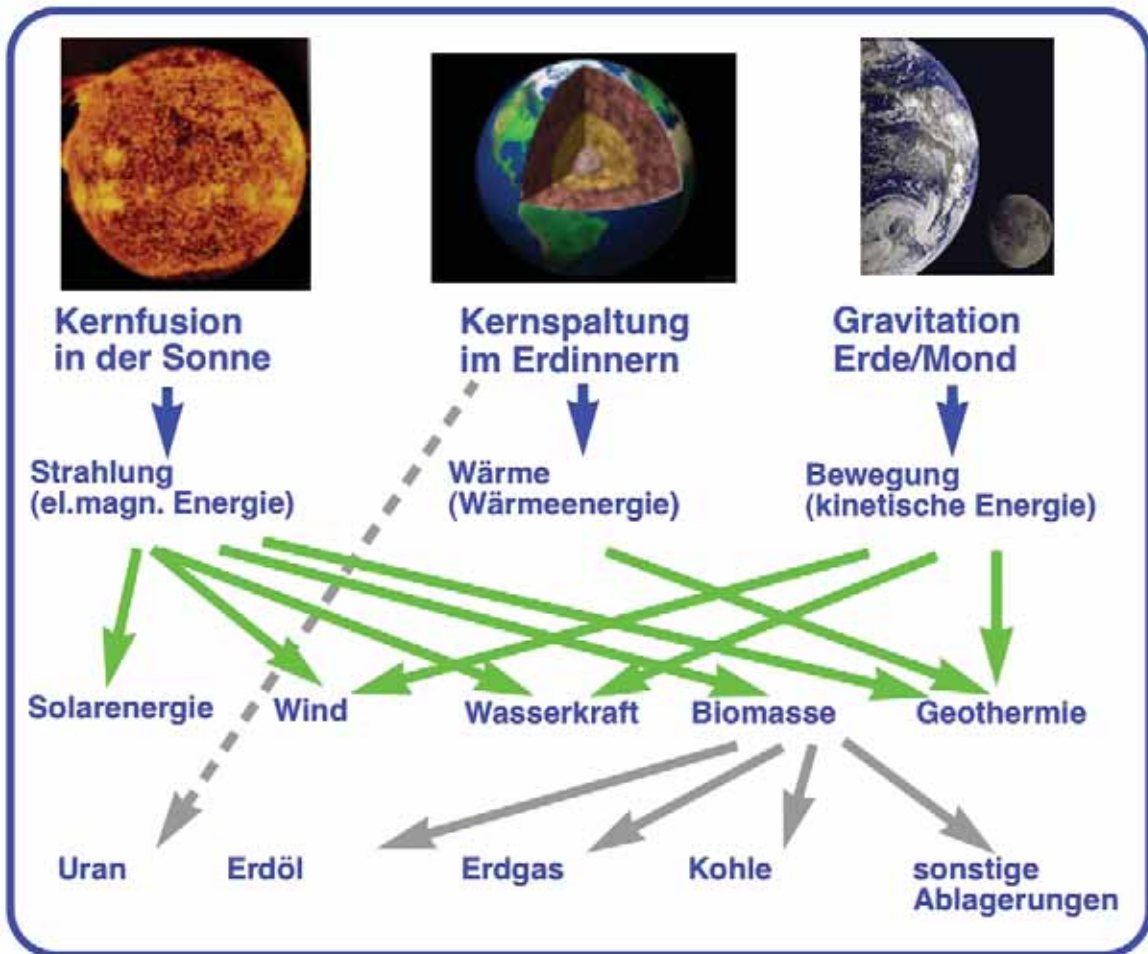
Kernfusion in der Sonne

Kernspaltung im Erdinnern

Gravitation Erde/Mond

Strahlung (el.magn. Energie)

Wärme (Wärmeenergie)

Bewegung (kinetische Energie)

Solarenergie

Wind

Wasserkraft

Biomasse

Geothermie

Uran

Erdöl

Erdgas

Kohle

sonstige Ablagerungen